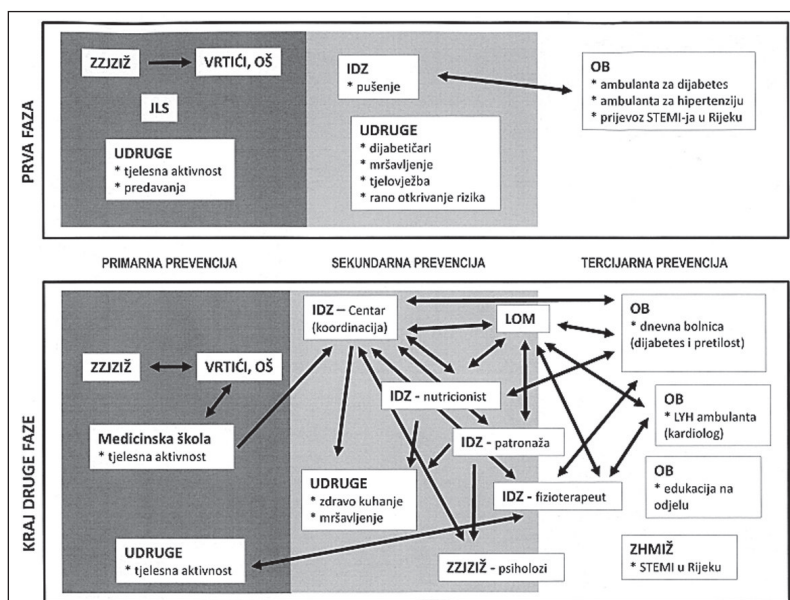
PRVA FAZA

ZZJZIŽ

VRTIĆI, OŠ

JLS

UDRUGE
* tjelesna aktivnost
* predavanja

IDZ
* pušenje

UDRUGE
* dijabetičari
* mršavljenje
* tjelovježba
* rano otkrivanje rizika

OB
* ambulanta za dijabetes
* ambulanta za hipertenziju
* prijevoz STEMI-ja u Rijeku

PRIMARNA PREVENCIJA

SEKUNDARNA PREVENCIJA

TERCIJARNA PREVENCIJA

KRAJ DRUGE FAZE

ZZJZIŽ

VRTIĆI, OŠ

Medicinska škola
* tjelesna aktivnost

UDRUGE
* tjelesna aktivnost

IDZ – Centar (koordinacija)

LOM

IDZ - nutricionist

IDZ - patronaža

UDRUGE
* zdravo kuhanje
* mršavljenje

IDZ - fizioterapeut

ZZJZIŽ - psiholozi

OB
* dnevna bolnica (dijabetes i pretilost)

OB
* LYH ambulanta (kardiolog)

OB
* edukacija na odjelu

ZHMIŽ
* STEMI u Rijeku